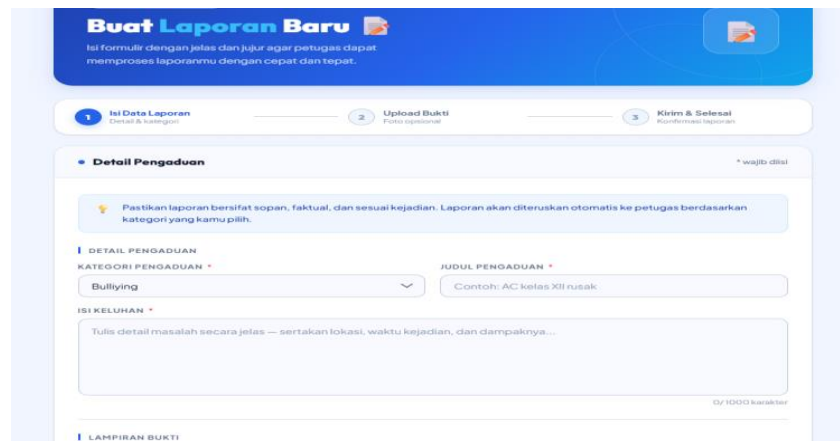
Buat Laporan Baru

Isi formulir dengan jelas dan jujur agar petugas dapat memproses laporanmu dengan cepat dan tepat.

1 Isi Data Laporan
Detail & kategori

2 Upload Bukti
Foto opsional

3 Kirim & Selesai
Konfirmasi laporan

Detail Pengaduan

* wajib diisi

Pastikan laporan bersifat sopan, faktual, dan sesuai kejadian. Laporan akan diteruskan otomatis ke petugas berdasarkan kategori yang kamu pilih.

DETAIL PENGADUAN

KATEGORI PENGADUAN *

Bulliying

JUDUL PENGADUAN *

Contoh: AC kelas XII rusak

ISI KELUHAN *

Tulis detail masalah secara jelas — sertakan lokasi, waktu kejadian, dan dampaknya...

0/1000 karakter

LAMPIRAN BUKTI